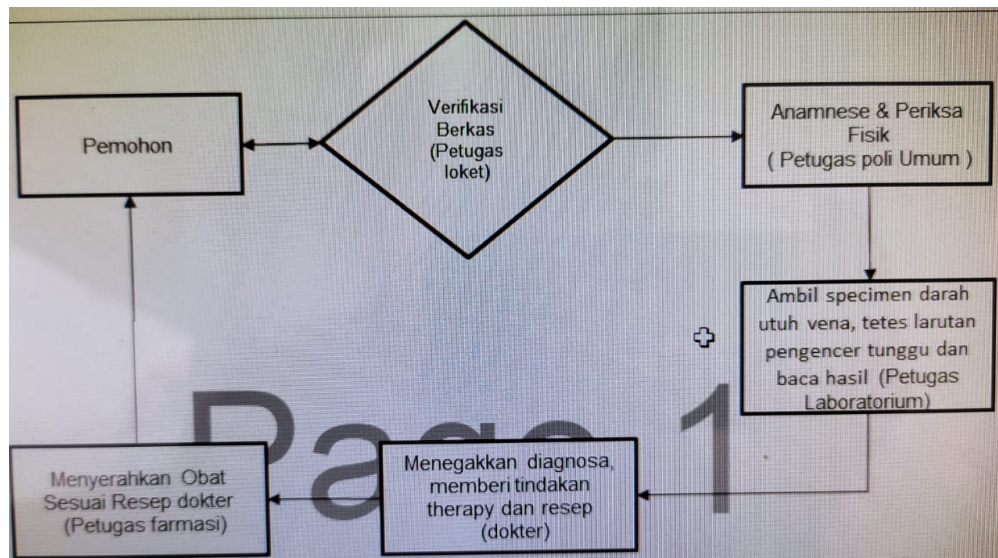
Pemohon

Verifikasi Berkas (Petugas loket)

Anamnese & Periksa Fisik ( Petugas poli Umum )

Ambil specimen darah utuh vena, tetes larutan pengencer tunggu dan baca hasil (Petugas Laboratorium)

Page 1

Menegakkan diagnosa, memberi tindakan therapy dan resep (dokter)

Menyerahkan Obat Sesuai Resep dokter (Petugas farmasi)